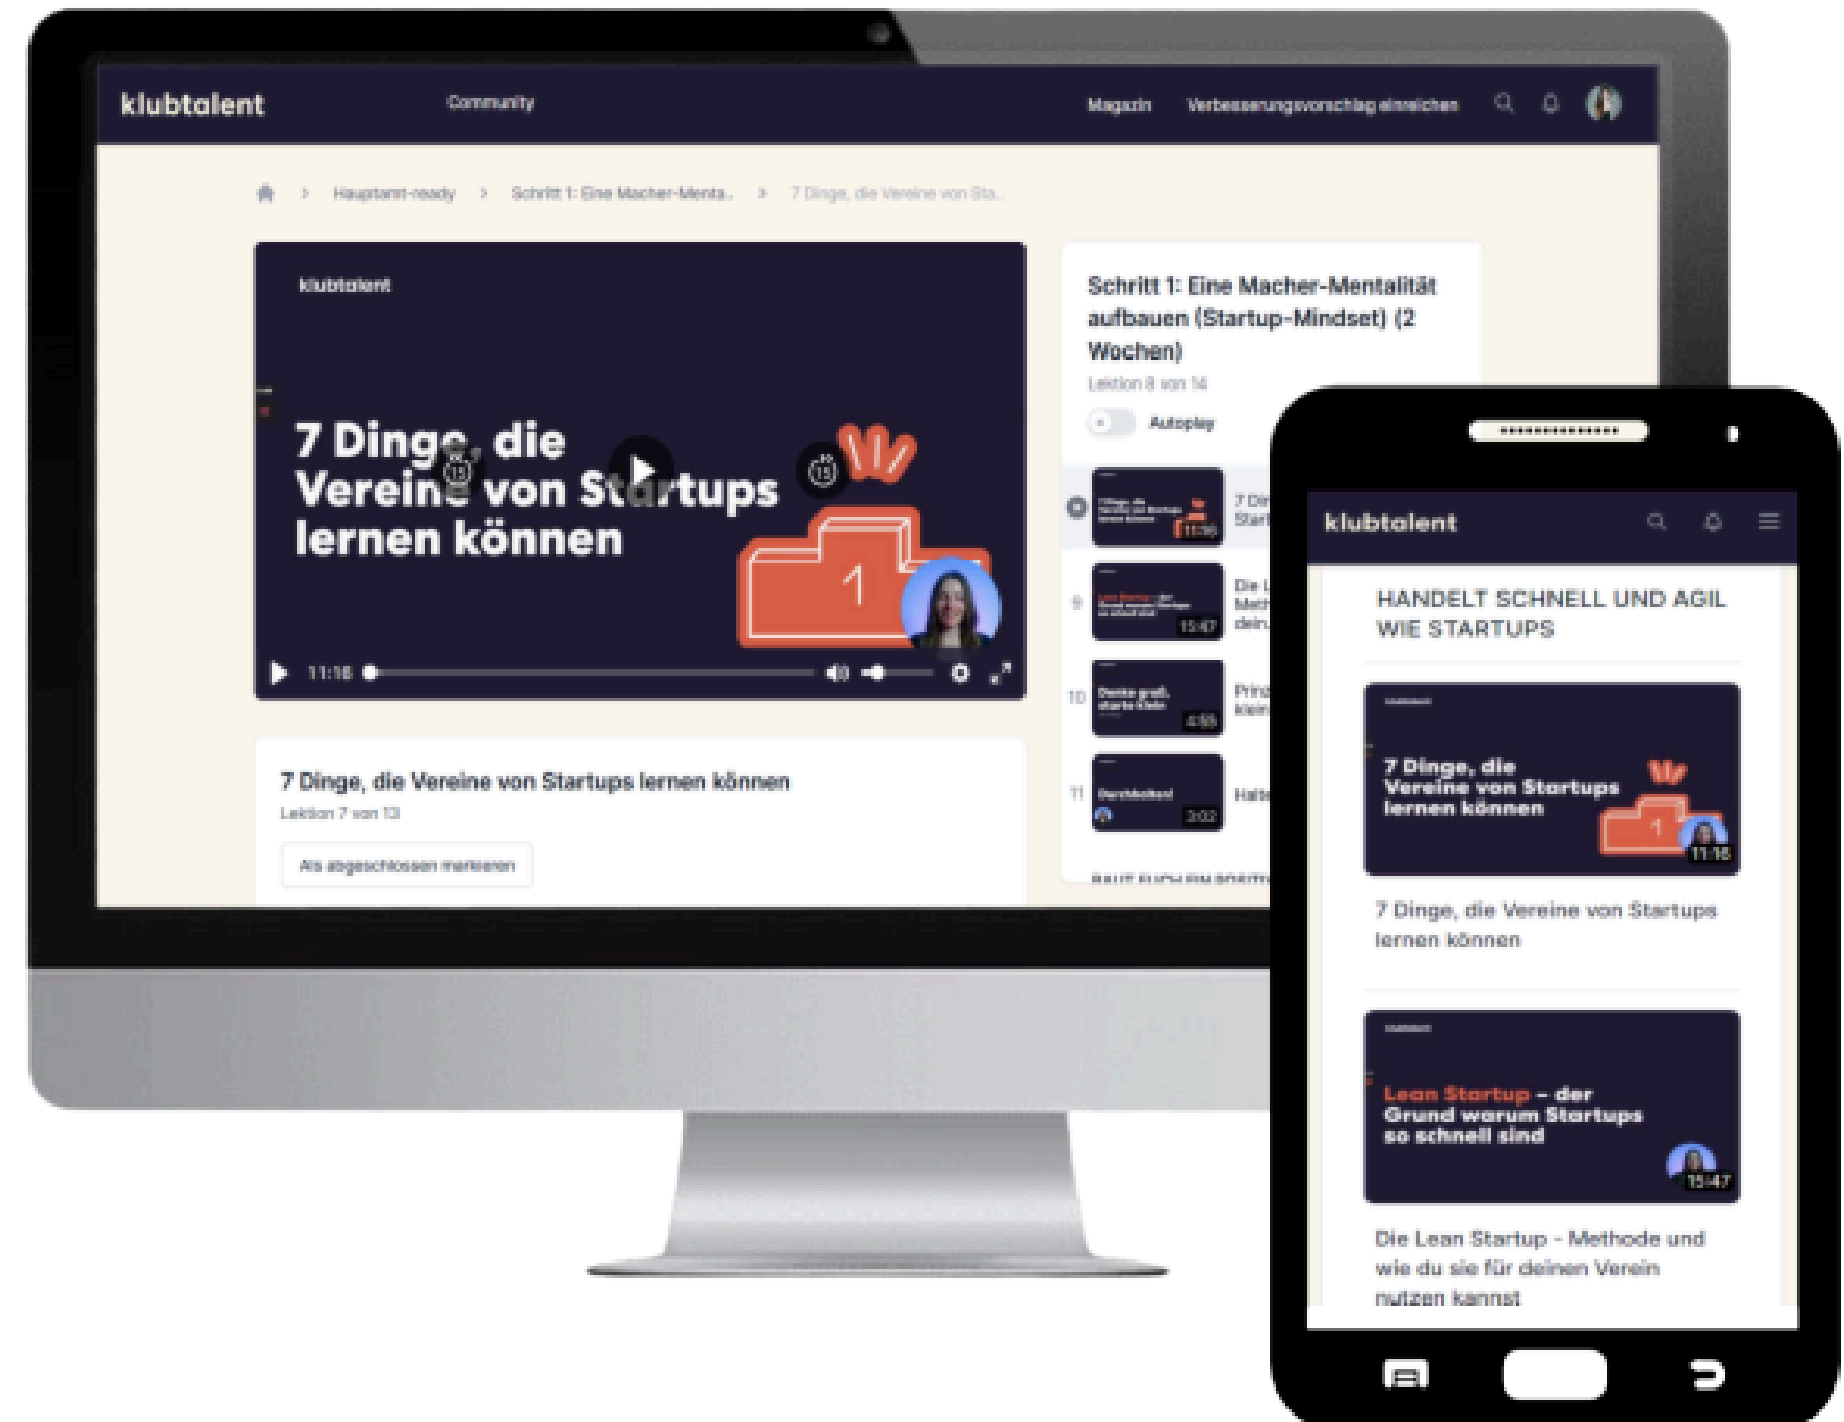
klubtalent

Community

Magazin

Verbesserungsvorschlag einreichen

Hauptamt-ready > Schritt 1: Eine Macher-Menta... > 7 Dinge, die Vereine von Sta...

klubtalent

7 Dinge, die Vereine von Startups lernen können

11:16

Schritt 1: Eine Macher-Mentalität aufbauen (Startup-Mindset) (2 Wochen)

Lektion 8 von 14

Autoplay

11:16

7 Di Start

9

15:47

Die L Meth dein

10

Denke groß, starte klein

4:55

Prinz klein

11

Durchhalten!

3:02

Halte

7 Dinge, die Vereine von Startups lernen können

Lektion 7 von 13

Als abgeschlossen markieren

klubtalent

HANDELT SCHNELL UND AGIL WIE STARTUPS

7 Dinge, die Vereine von Startups lernen können

11:16

7 Dinge, die Vereine von Startups lernen können

Lean Startup – der Grund warum Startups so schnell sind

15:47

Die Lean Startup - Methode und wie du sie für deinen Verein nutzen kannst